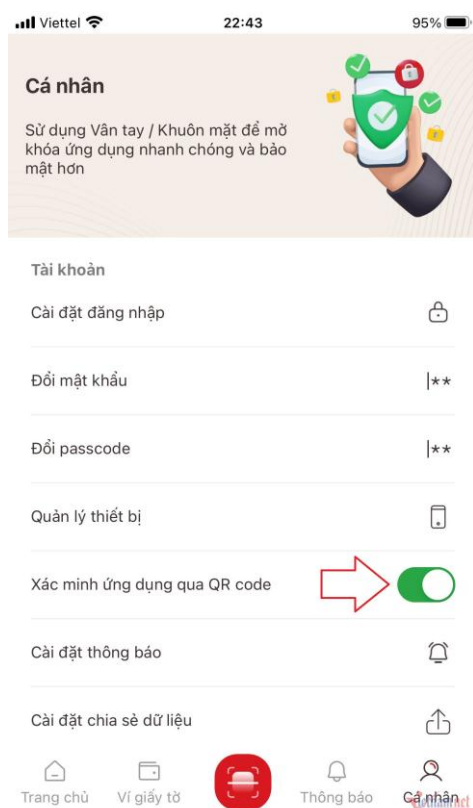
Viettel 22:43 95%

Cá nhân

Sử dụng Vân tay / Khuôn mặt để mở khóa ứng dụng nhanh chóng và bảo mật hơn

Tài khoản

Cài đặt đăng nhập

Đổi mật khẩu |**

Đổi passcode |**

Quản lý thiết bị

Xác minh ứng dụng qua QR code

Cài đặt thông báo

Cài đặt chia sẻ dữ liệu

Trang chủ Ví giấy tờ Thông báo Cá nhân